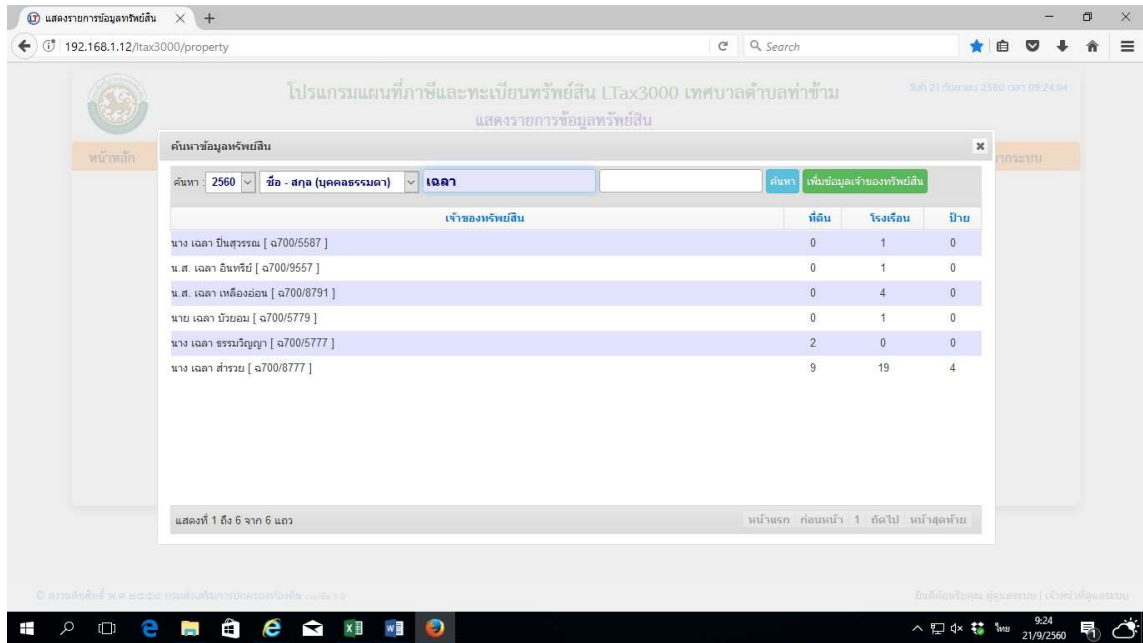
แสดงรายการข้อมูลทรัพย์สิน × +

192.168.1.12/ltax3000/property

Search

โปรแกรมแผนที่ภาษีและทะเบียนทรัพย์สิน LTax3000 เทศบาลตำบลท่าข้าม

วันที่ 21 กันยายน 2560 เวลา 09:24:04

แสดงรายการข้อมูลทรัพย์สิน

หน้าหลัก

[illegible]การระบบ

ค้นหาข้อมูลทรัพย์สิน

×

ค้นหา : 2560 ชื่อ - สกุล (บุคคลธรรมดา) เฉลา

ค้นหา เพิ่มข้อมูลเจ้าของทรัพย์สิน

| เจ้าของทรัพย์สิน | ที่ดิน | โรงเรือน | ป้าย |
|---|---|---|---|
| นาง เฉลา ปิ่นสุวรรณ [ ฉ700/5587 ] | 0 | 1 | 0 |
| น.ส. เฉลา อินทรีย์ [ ฉ700/9557 ] | 0 | 1 | 0 |
| น.ส. เฉลา เหลืองอ่อน [ ฉ700/8791 ] | 0 | 4 | 0 |
| นาย เฉลา บัวยอม [ ฉ700/5779 ] | 0 | 1 | 0 |
| นาง เฉลา ธรรมวิญญา [ ฉ700/5777 ] | 2 | 0 | 0 |
| นาง เฉลา สำรวย [ ฉ700/8777 ] | 9 | 19 | 4 |

แสดงที่ 1 ถึง 6 จาก 6 แถว

หน้าแรก ก่อนหน้า 1 ถัดไป หน้าสุดท้าย

© สงวนลิขสิทธิ์ พ.ศ. ๒๕๕๘ กรมส่งเสริมการปกครองท้องถิ่น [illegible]

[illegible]

9:24
21/9/2560